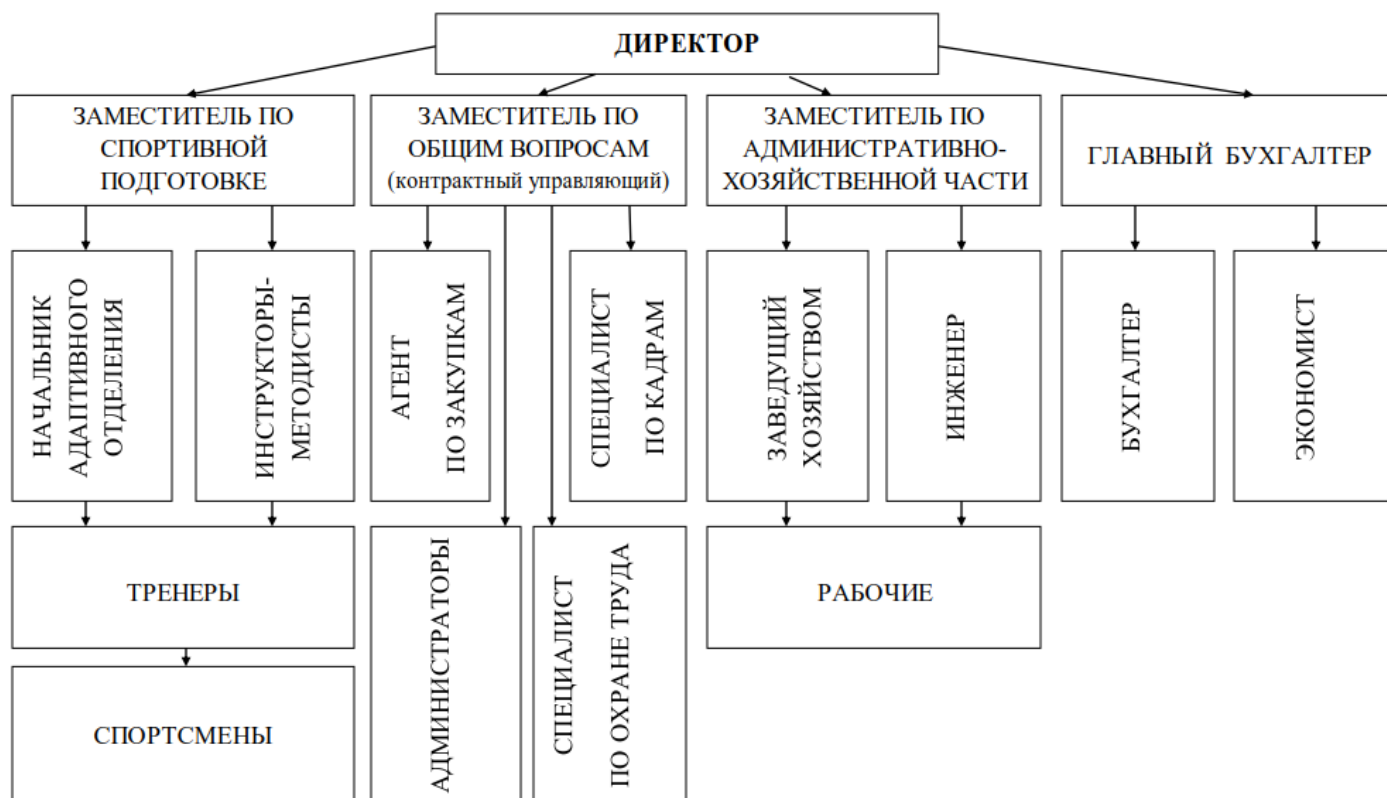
ДИРЕКТОР

ЗАМЕСТИТЕЛЬ ПО СПОРТИВНОЙ ПОДГОТОВКЕ

ЗАМЕСТИТЕЛЬ ПО ОБЩИМ ВОПРОСАМ (контрактный управляющий)

ЗАМЕСТИТЕЛЬ ПО АДМИНИСТРАТИВНО-ХОЗЯЙСТВЕННОЙ ЧАСТИ

ГЛАВНЫЙ БУХГАЛТЕР

НАЧАЛЬНИК АДАПТИВНОГО ОТДЕЛЕНИЯ

ИНСТРУКТОРЫ-МЕТОДИСТЫ

АГЕНТ ПО ЗАКУПКАМ

СПЕЦИАЛИСТ ПО КАДРАМ

ЗАВЕДУЩИЙ ХОЗЯЙСТВОМ

ИНЖЕНЕР

БУХГАЛТЕР

ЭКОНОМИСТ

ТРЕНЕРЫ

АДМИНИСТРАТОРЫ

СПЕЦИАЛИСТ ПО ОХРАНЕ ТРУДА

РАБОЧИЕ

СПОРТСМЕНЫ